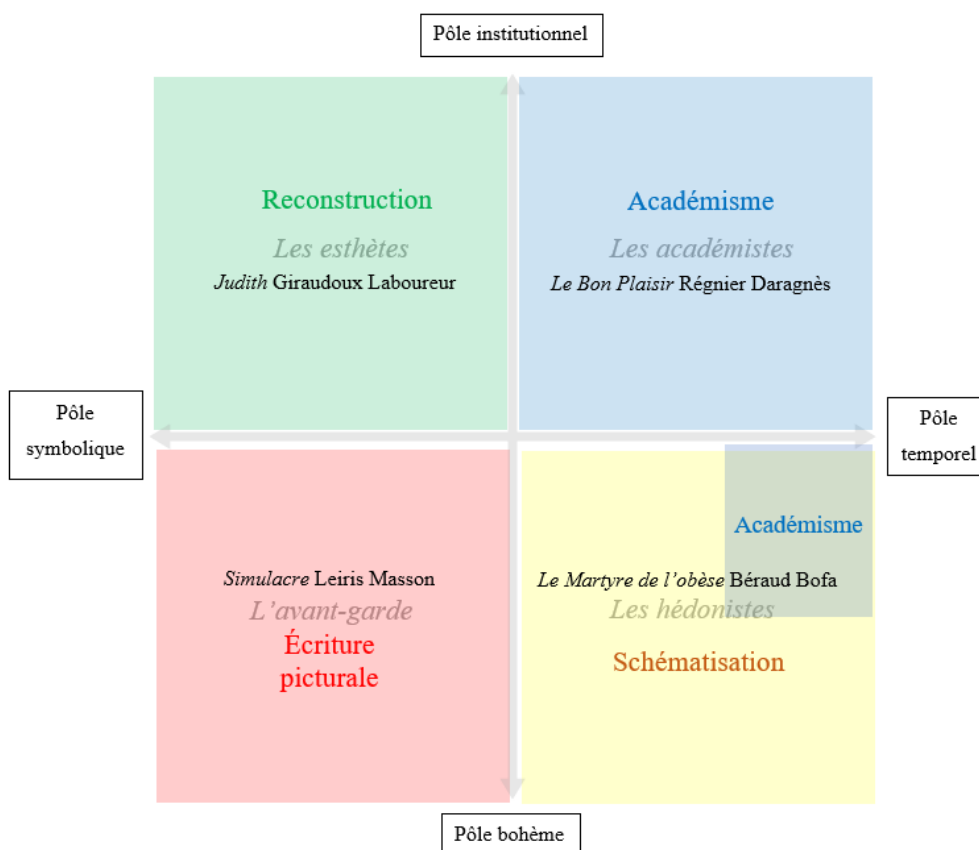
Pôle institutionnel

Reconstruction

*Les esthètes*

*Judith* Giraudoux Laboureur

Académisme

*Les académistes*

*Le Bon Plaisir* Régnier Daragnès

Pôle symbolique

Pôle temporel

Académisme

*Simulacre* Leiris Masson

*L'avant-garde*

Écriture picturale

*Le Martyre de l'obèse* Béraud Bofa

*Les hédonistes*

Schématisation

Pôle bohème